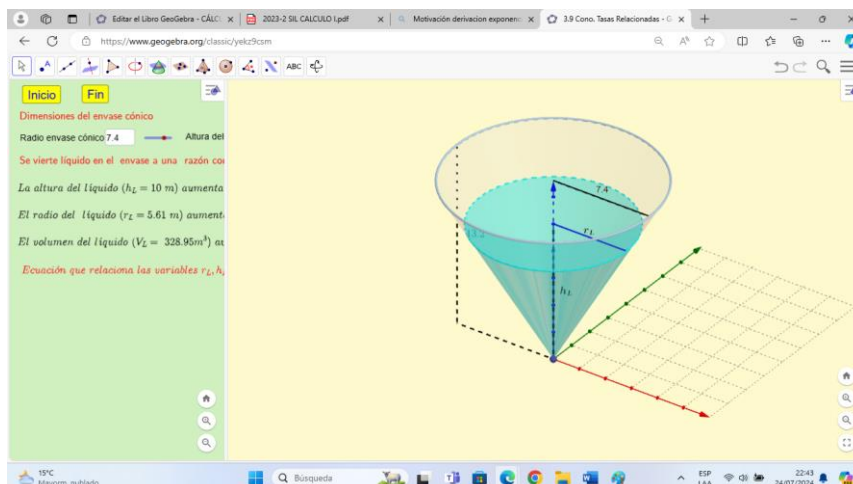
Editar el Libro GeoGebra - CÁLC
2023-2 SIL CALCULO I.pdf
Motivación derivacion exponenc
3.9 Cono. Tasas Relacionadas - G
https://www.geogebra.org/classic/yekz9csm
ABC

Inicio
Fin
Dimensiones del envase cónico
Radio envase cónico 7.4
Altura del
Se vierte líquido en el envase a una razón co
La altura del liquido ($h_L = 10$ m) aumenta
El rodio del liquido ($r_L = 5.61$ m) aument
El volumen del liquido ($V_L = 328.95m^3$) a
Ecuación que relaciona las variables $r_L, h$

7.4
$r_L$
$h_L$
13.2

15°C
Mayorm. nublado
Búsqueda
ESP
LAA
22:43
24/07/2024